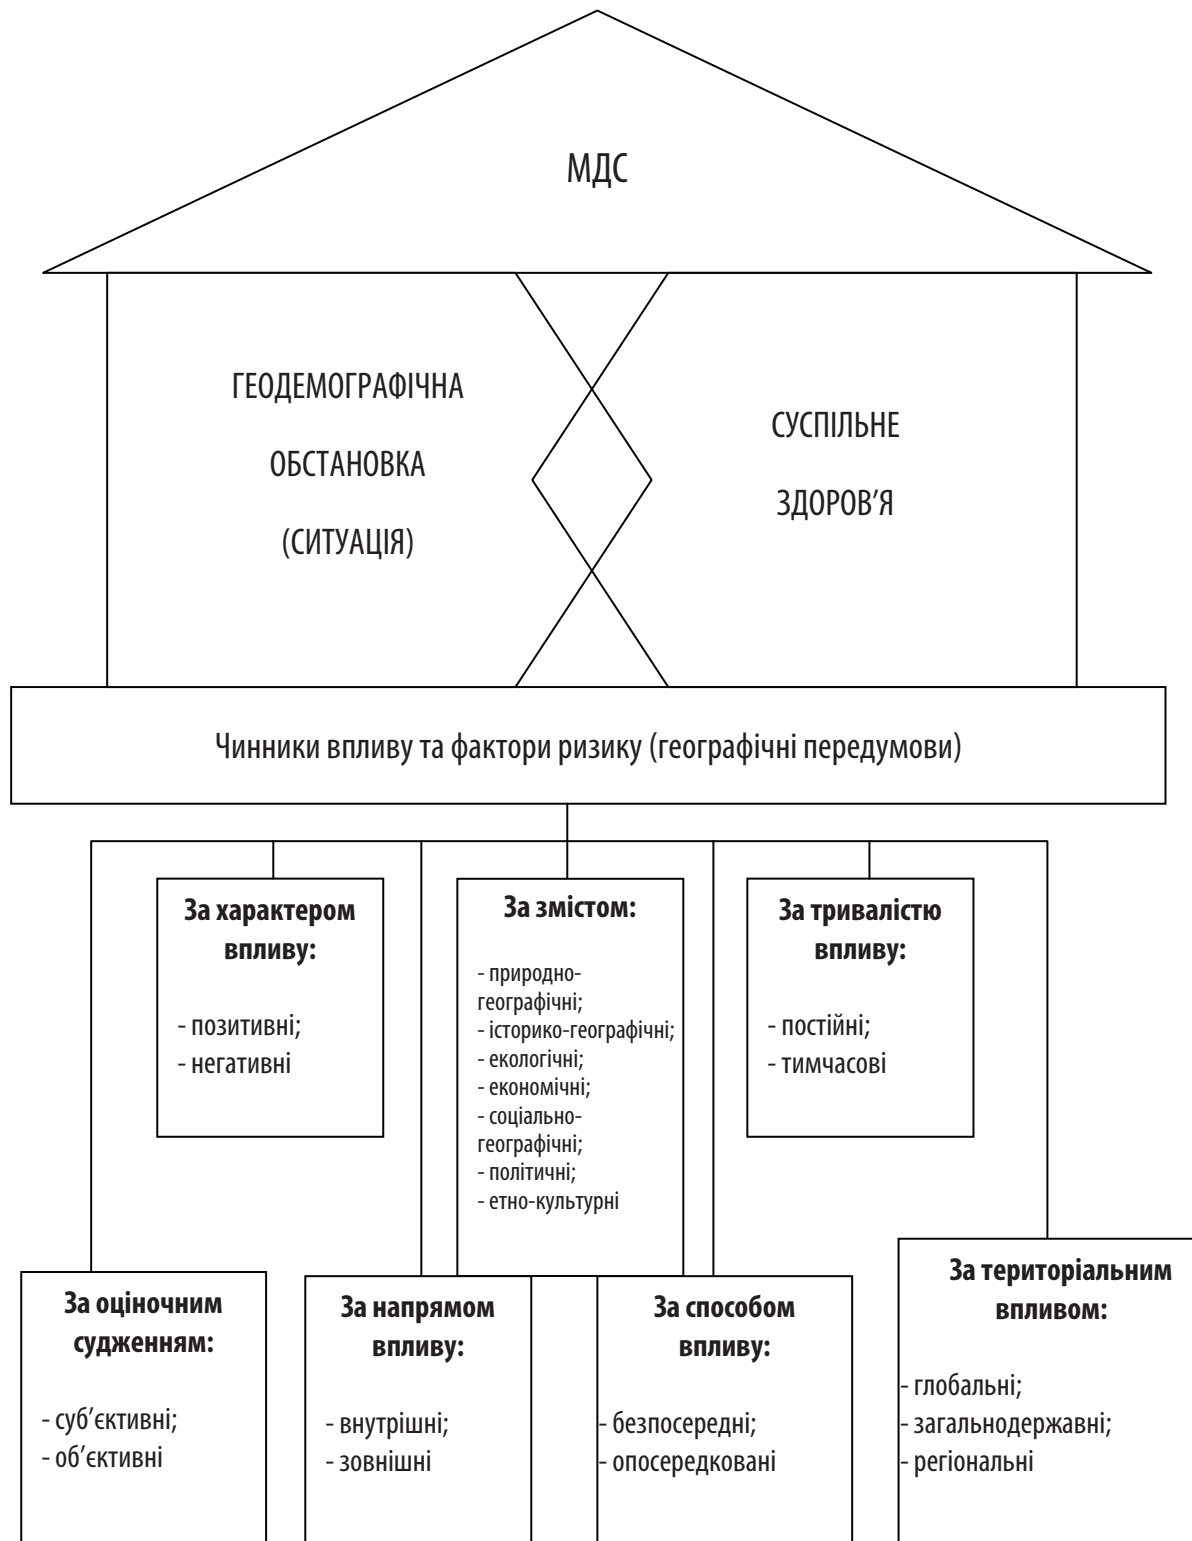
МДС

ГЕОДЕМОГРАФІЧНА ОБСТАНОВКА (СИТУАЦІЯ)

СУСПІЛЬНЕ ЗДОРОВ’Я

Чинники впливу та фактори ризику (географічні передумови)

**За характером впливу:**
- позитивні;
- негативні

**За змістом:**
- природно-географічні;
- історико-географічні;
- екологічні;
- економічні;
- соціально-географічні;
- політичні;
- етно-культурні

**За тривалістю впливу:**
- постійні;
- тимчасові

**За оціночним судженням:**
- суб’єктивні;
- об’єктивні

**За напрямом впливу:**
- внутрішні;
- зовнішні

**За способом впливу:**
- безпосередні;
- опосередковані

**За територіальним впливом:**
- глобальні;
- загальнодержавні;
- регіональні